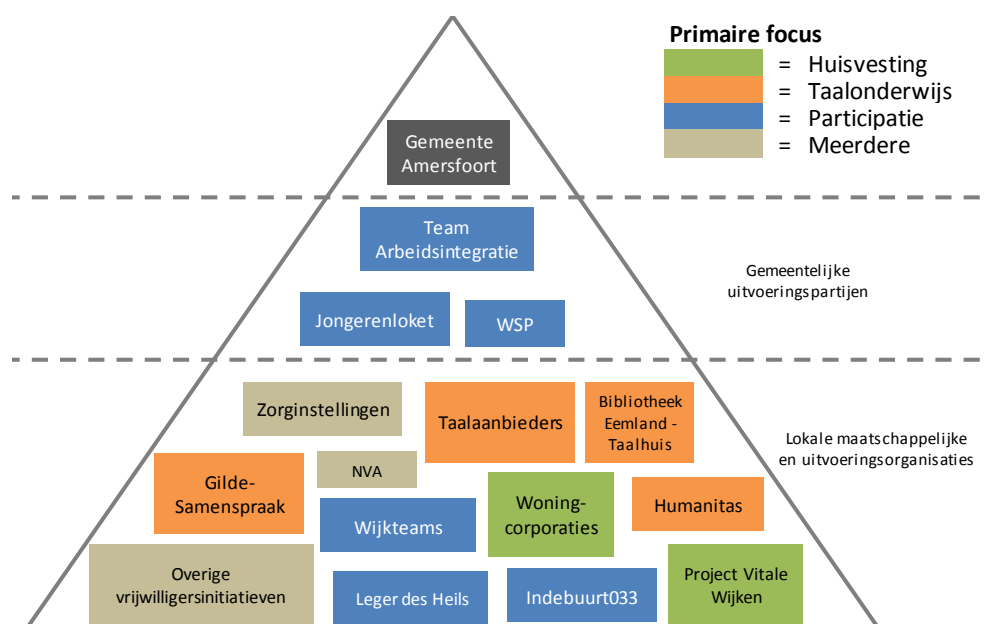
Primaire focus
= Huisvesting
= Taalonderwijs
= Participatie
= Meerdere

Gemeente Amersfoort

Team Arbeidsintegratie

Gemeentelijke uitvoeringspartijen

Jongerenloket

WSP

Zorginstellingen

Taalaanbieders

Bibliotheek Eemland - Taalhuis

Lokale maatschappelijke en uitvoeringsorganisaties

Gilde-Samenspraak

NVA

Woning-corporaties

Humanitas

Wijkteams

Overige vrijwilligersinitiatieven

Leger des Heils

Indebuurt033

Project Vitale Wijken